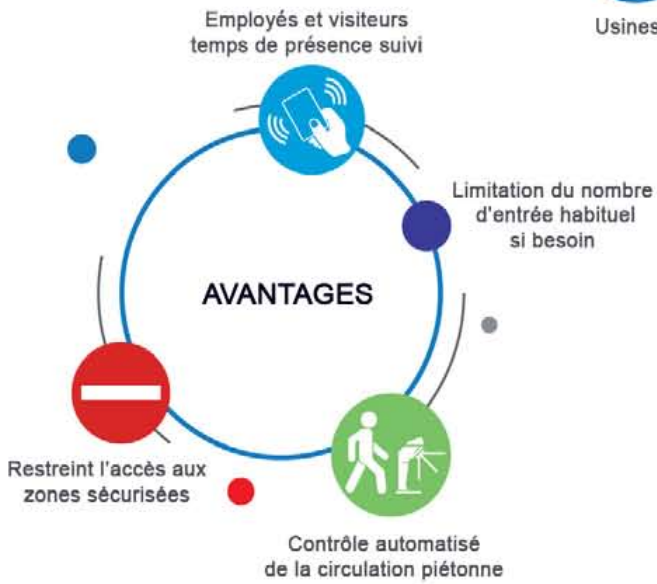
Employés et visiteurs temps de présence suivi

Usines

Limitation du nombre d'entrée habituel si besoin

AVANTAGES

Restreint l'accès aux zones sécurisées

Contrôle automatisé de la circulation piétonne